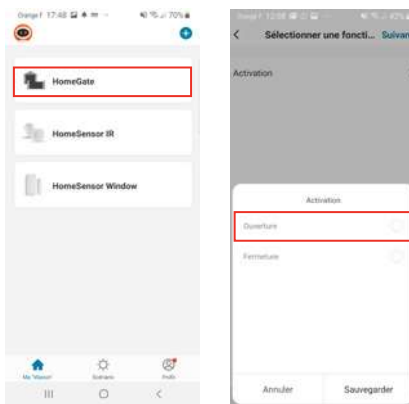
Orange F 17:48 70%

HomeGate

HomeSensor IR

HomeSensor Window

Ma "Maison" Scénario Profil

Orange F 12:08 42%

Sélectionner une foncti... Suivan

Activation

Activation

Ouverture

Fermeture

Annuler Sauvegarder